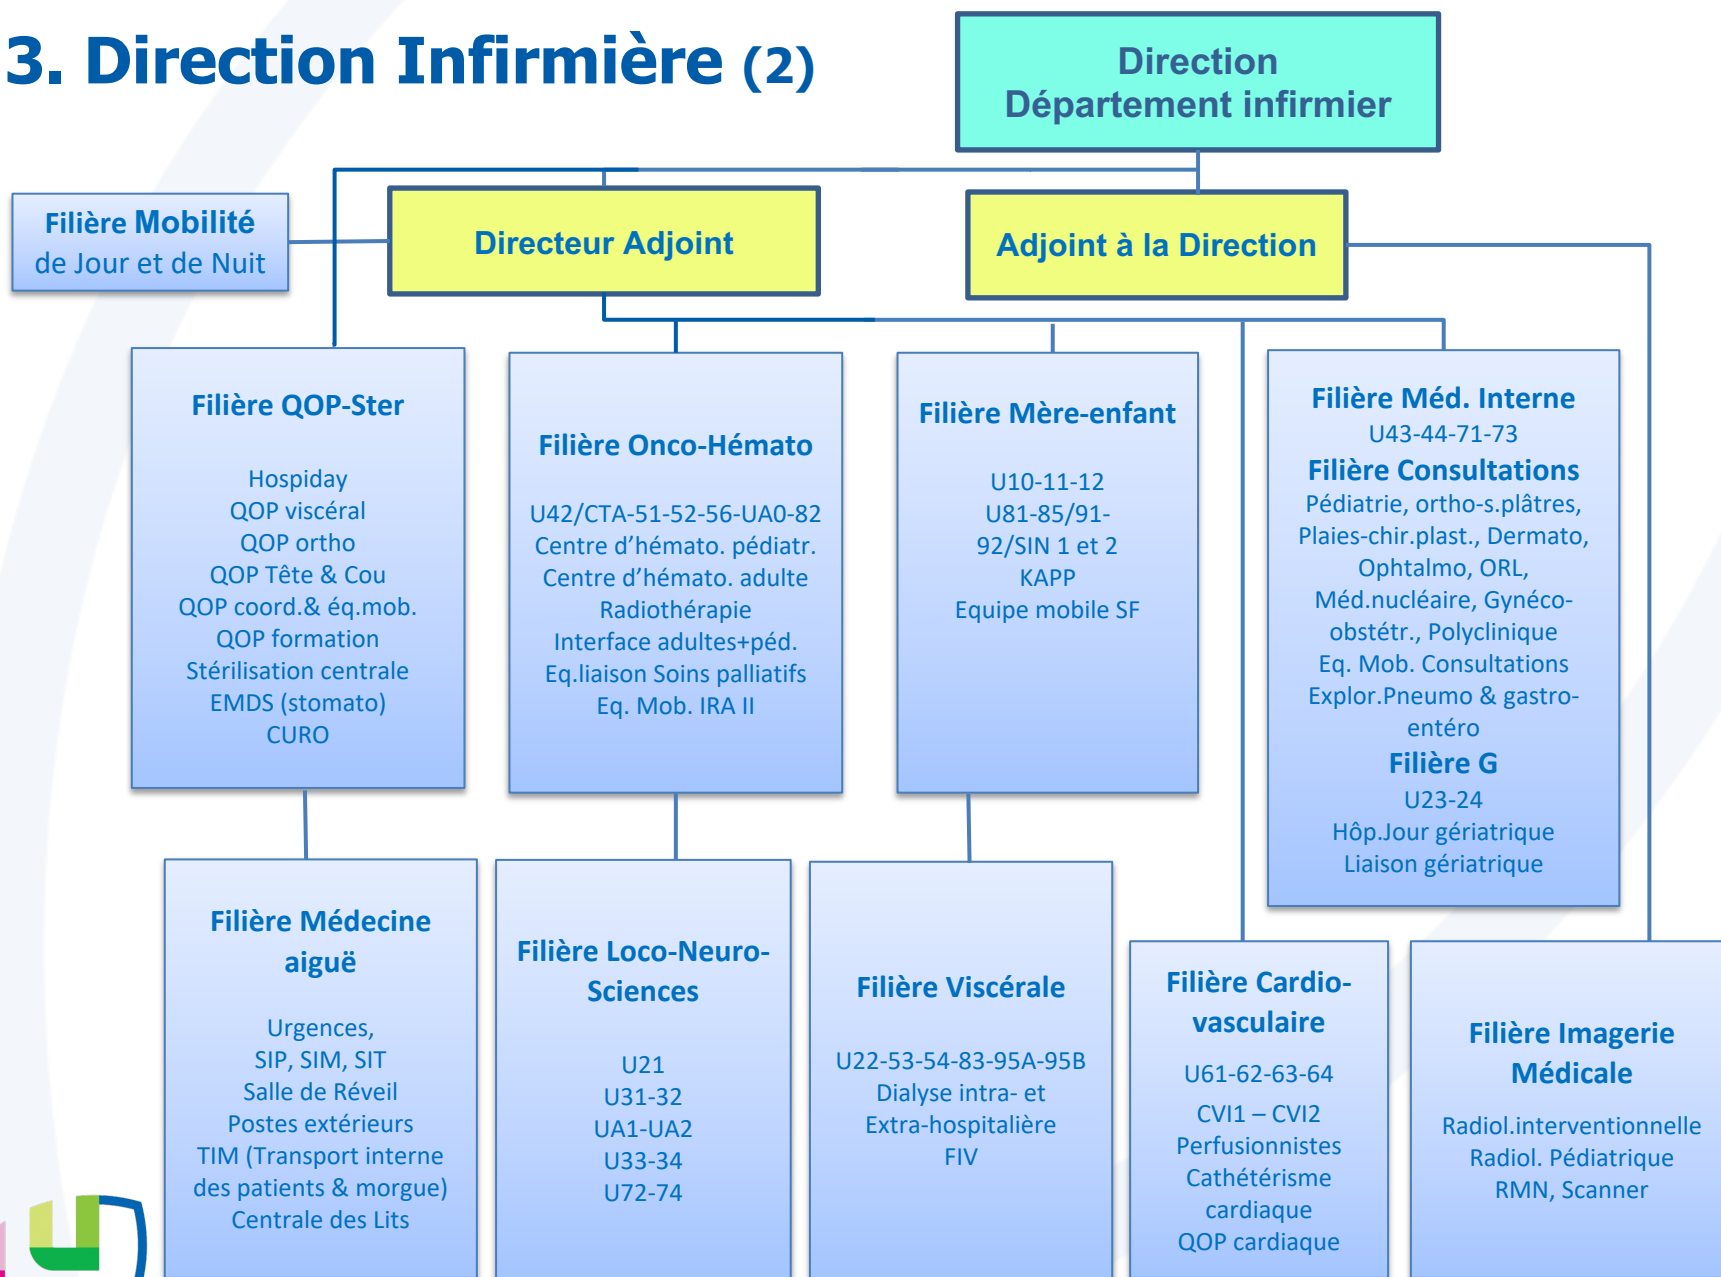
3. Direction Infirmière (2)

Direction Département infirmier

Filière Mobilité de Jour et de Nuit

Directeur Adjoint

Adjoint à la Direction

Filière QOP-Ster

Hospiday
QOP viscéral
QOP ortho
QOP Tête & Cou
QOP coord.& éq.mob.
QOP formation
Stérilisation centrale
EMDS (stomato)
CURO

Filière Onco-Hémato

U42/CTA-51-52-56-UA0-82
Centre d'hémato. pédiatr.
Centre d'hémato. adulte
Radiothérapie
Interface adultes+péd.
Eq.liaison Soins palliatifs
Eq. Mob. IRA II

Filière Mère-enfant

U10-11-12
U81-85/91-92/SIN 1 et 2
KAPP
Equipe mobile SF

Filière Méd. Interne
U43-44-71-73
Filière Consultations
Pédiatrie, ortho-s.plâtres, Plaies-chir.plast., Dermato, Ophtalmo, ORL, Méd.nucléaire, Gynéco-obstétr., Polyclinique
Eq. Mob. Consultations
Explor.Pneumo & gastro-entéro
Filière G
U23-24
Hôp.Jour gériatrique
Liaison gériatrique

Filière Médecine aiguë

Urgences,
SIP, SIM, SIT
Salle de Réveil
Postes extérieurs
TIM (Transport interne des patients & morgue)
Centrale des Lits

Filière Loco-Neuro-Sciences

U21
U31-32
UA1-UA2
U33-34
U72-74

Filière Viscérale

U22-53-54-83-95A-95B
Dialyse intra- et Extra-hospitalière
FIV

Filière Cardio-vasculaire

U61-62-63-64
CVI1 – CVI2
Perfusionnistes
Cathétérisme cardiaque
QOP cardiaque

Filière Imagerie Médicale

Radiol.interventionnelle
Radiol. Pédiatrique
RMN, Scanner